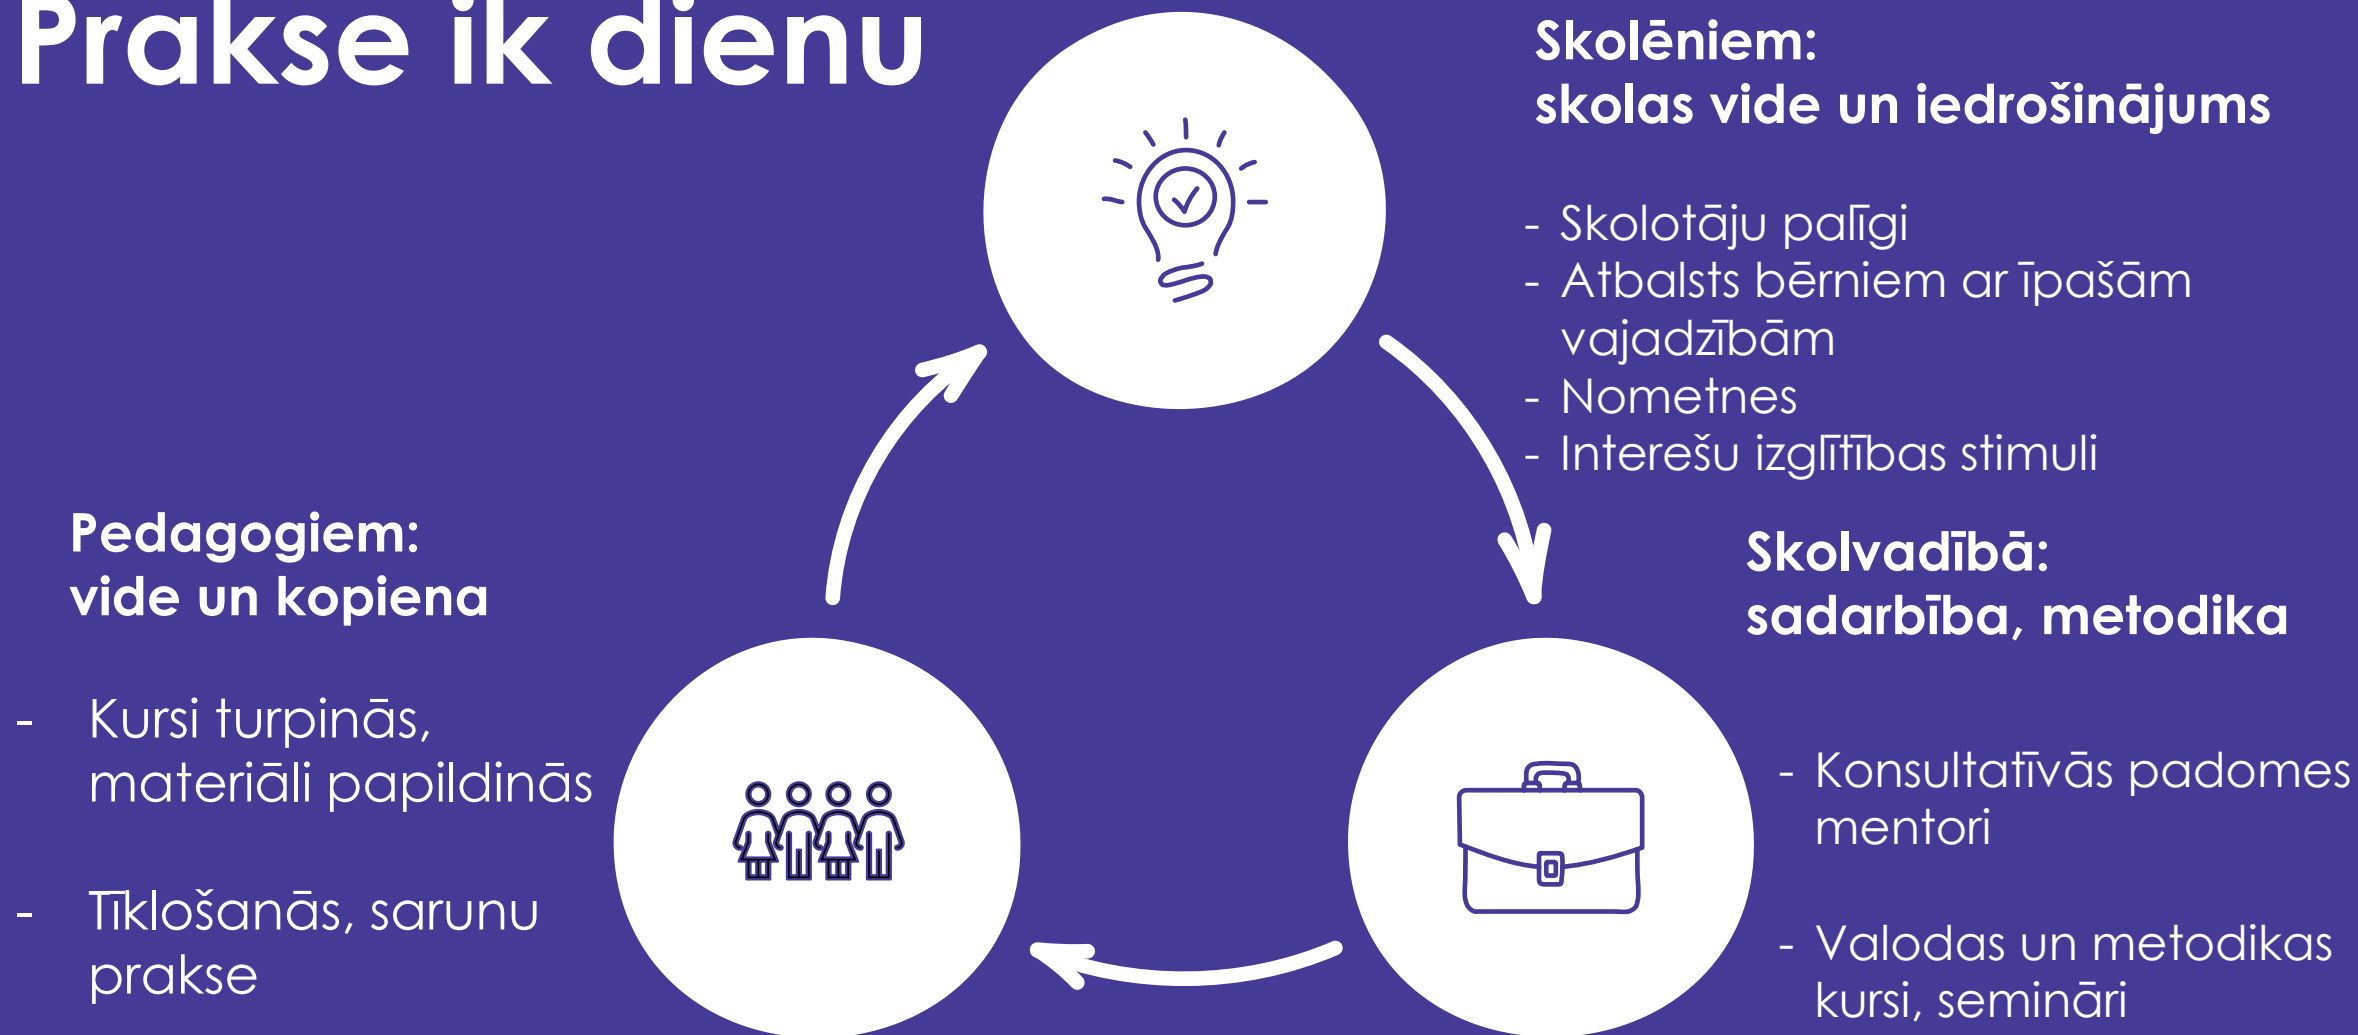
Prakse ik dienu

Skolēniem:
skolas vide un iedrošinājums

- Skolotāju palīgi
- Atbalsts bērniem ar īpašām vajadzībām
- Nometnes
- Interešu izglītības stimuli

Skolvadībā:
sadarbība, metodika

- Konsultatīvās padomes mentori

- Valodas un metodikas kursi, semināri

Pedagogiem:
vide un kopiena

- Kursi turpinās, materiāli papildinās

- Tīklošanās, sarunu prakse